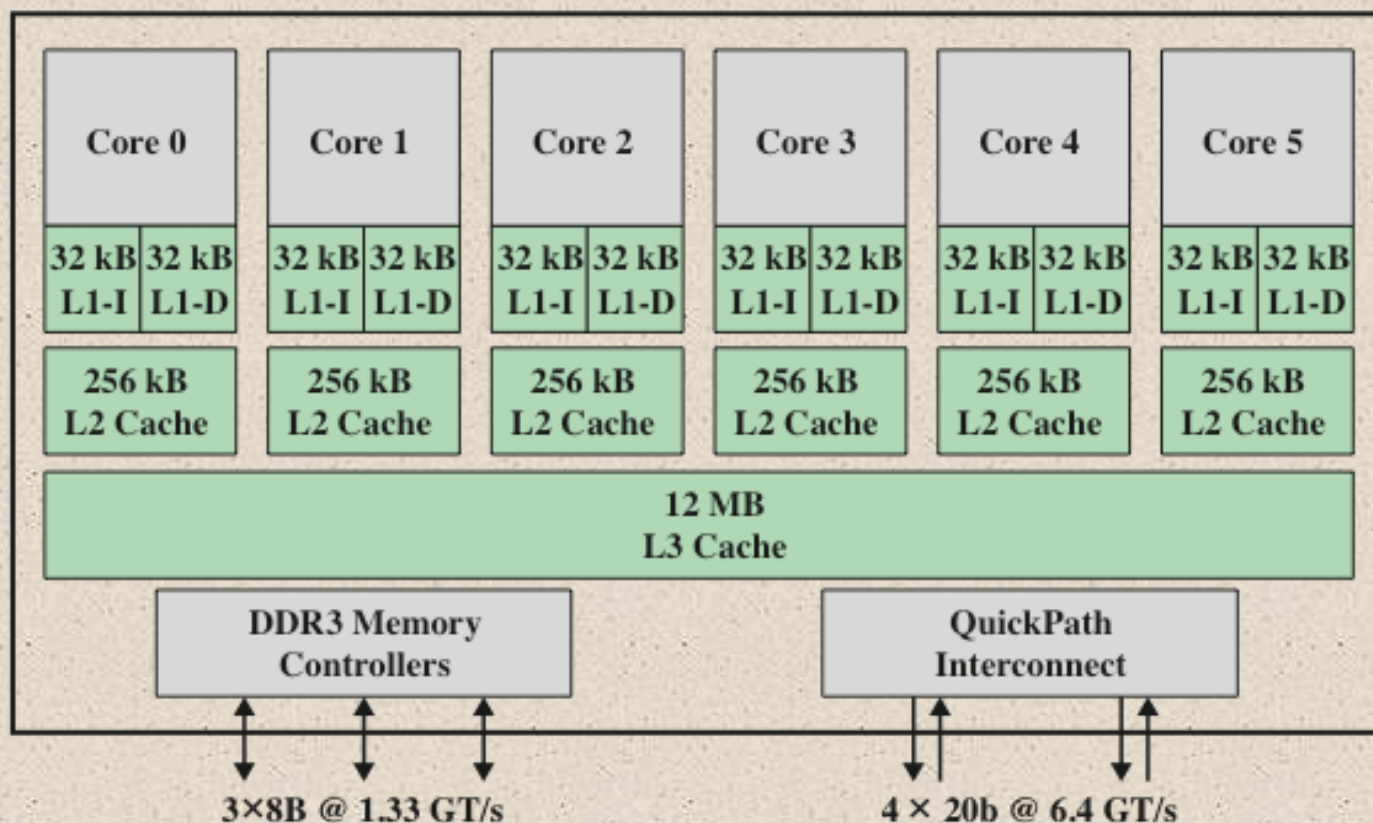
Core 0
32 kB L1-I
32 kB L1-D
256 kB L2 Cache

Core 1
32 kB L1-I
32 kB L1-D
256 kB L2 Cache

Core 2
32 kB L1-I
32 kB L1-D
256 kB L2 Cache

Core 3
32 kB L1-I
32 kB L1-D
256 kB L2 Cache

Core 4
32 kB L1-I
32 kB L1-D
256 kB L2 Cache

Core 5
32 kB L1-I
32 kB L1-D
256 kB L2 Cache

12 MB
L3 Cache

DDR3 Memory Controllers

QuickPath Interconnect

3×8B @ 1.33 GT/s

4 × 20b @ 6.4 GT/s